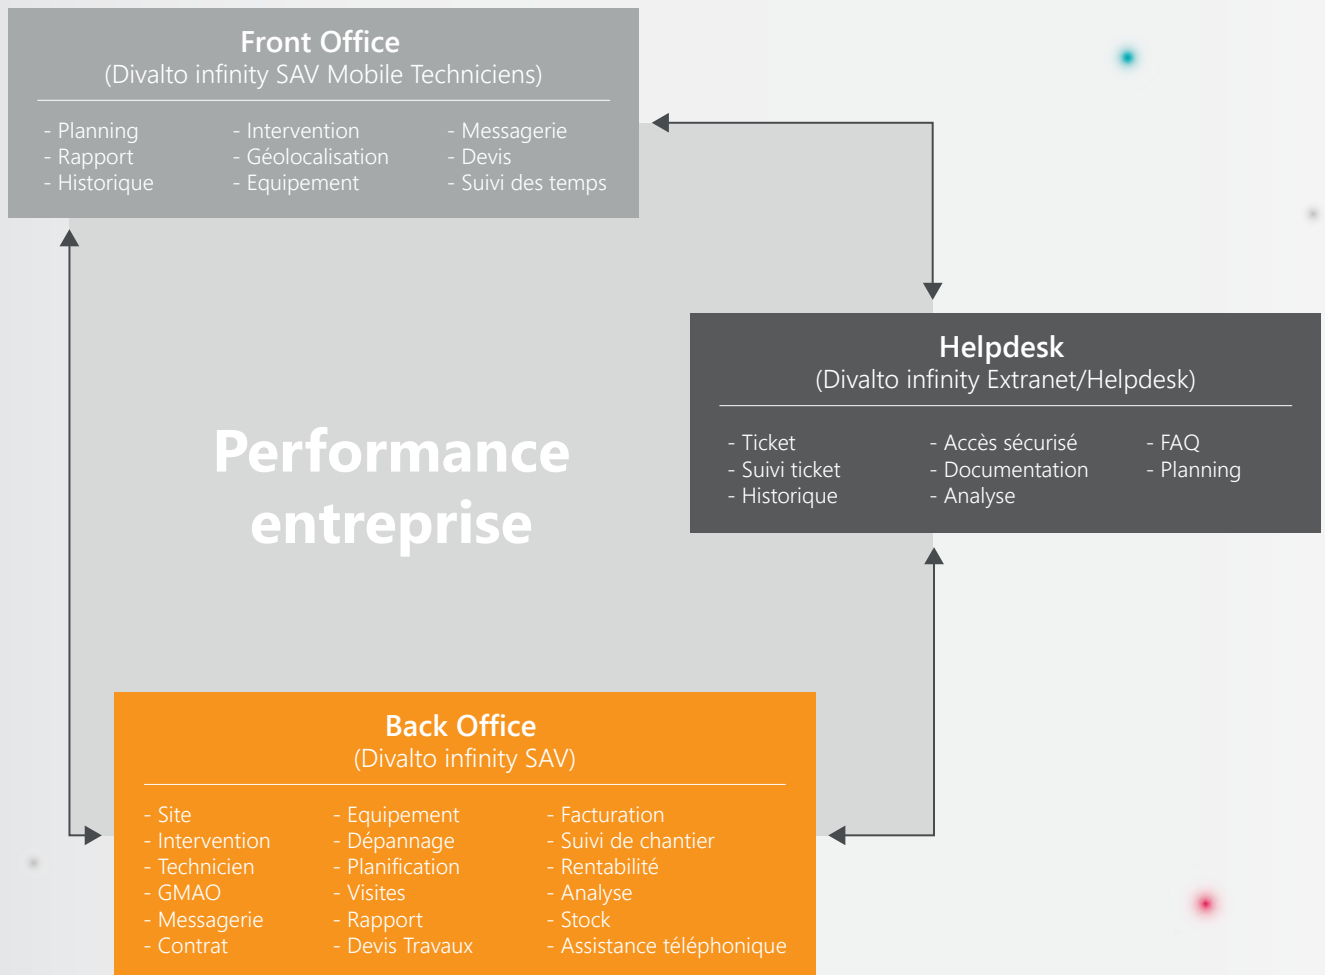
Front Office
(Divalto infinity SAV Mobile Techniciens)

- Planning
- Rapport
- Historique

- Intervention
- Géolocalisation
- Equipement

- Messagerie
- Devis
- Suivi des temps

Helpdesk
(Divalto infinity Extranet/Helpdesk)

- Ticket
- Suivi ticket
- Historique

- Accès sécurisé
- Documentation
- Analyse

- FAQ
- Planning

Performance entreprise

Back Office
(Divalto infinity SAV)

- Site
- Intervention
- Technicien
- GMAO
- Messagerie
- Contrat

- Equipement
- Dépannage
- Planification
- Visites
- Rapport
- Devis Travaux

- Facturation
- Suivi de chantier
- Rentabilité
- Analyse
- Stock
- Assistance téléphonique